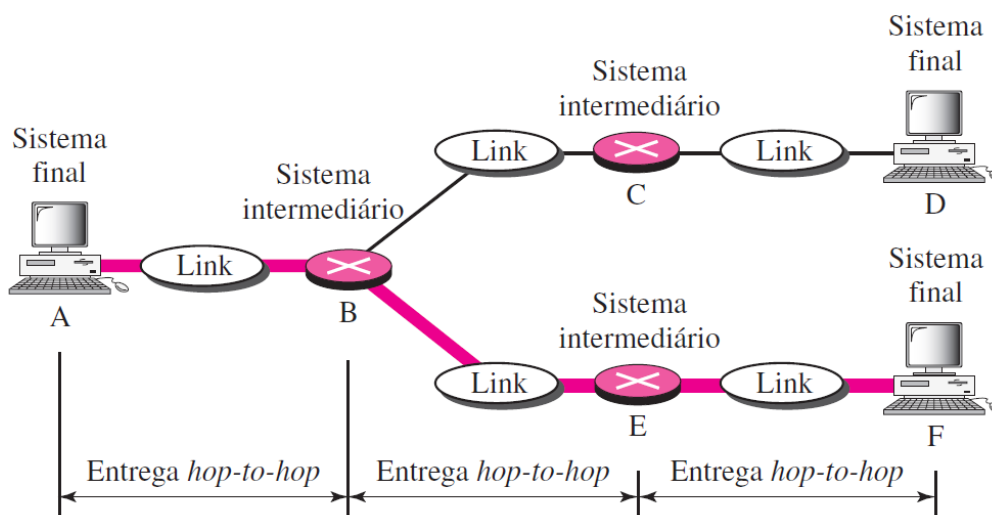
Sistema final

Sistema final

Sistema intermediário

Sistema intermediário

Sistema final

Link

Link

C

Link

D

Sistema intermediário

Link

A

B

Sistema final

Link

Link

E

F

Entrega *hop-to-hop*

Entrega *hop-to-hop*

Entrega *hop-to-hop*